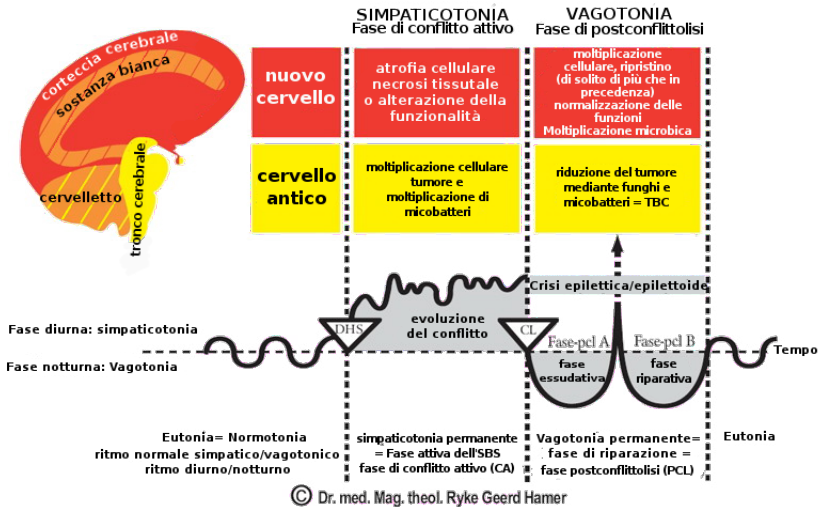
SIMPATICOTONIA
Fase di conflitto attivo

VAGOTONIA
Fase di postconflittolisi

corteccia cerebrale
sostanza bianca
cervelletto
tronco cerebrale

nuovo cervello

atrofia cellulare necrosi tissutale o alterazione della funzionalità

moltiplicazione cellulare, ripristino (di solito di più che in precedenza) normalizzazione delle funzioni Moltiplicazione microbica

cervello antico

moltiplicazione cellulare tumore e moltiplicazione di micobatteri

riduzione del tumore mediante funghi e micobatteri = TBC

Crisi epilettica/epilettoide

Fase diurna: simpaticotonia

DHS

evoluzione del conflitto

CL

Fase-pcl A

Fase-pcl B

Tempo

Fase notturna: Vagotonia

fase essudativa

fase riparativa

Eutonia= Normotonia
ritmo normale simpatico/vagotonico
ritmo diurno/notturno

simpaticotonia permanente
= Fase attiva dell'SBS
fase di conflitto attivo (CA)

Vagotonia permanente=
fase di riparazione =
fase postconflittolisi (PCL)

Eutonia

© Dr. med. Mag. theol. Ryke Geerd Hamer